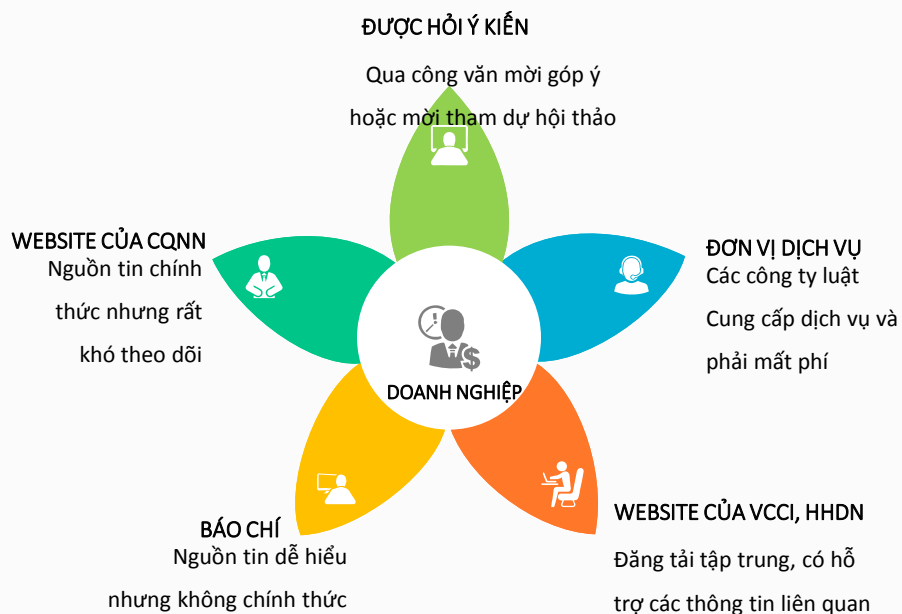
ĐƯỢC HỎI Ý KIẾN
Qua công văn mời góp ý hoặc mời tham dự hội thảo

WEBSITE CỦA CQNN
Nguồn tin chính thức nhưng rất khó theo dõi

ĐƠN VỊ DỊCH VỤ
Các công ty luật
Cung cấp dịch vụ và phải mất phí

DOANH NGHIỆP

BÁO CHÍ
Nguồn tin dễ hiểu nhưng không chính thức

WEBSITE CỦA VCCI, HHDN
Đăng tải tập trung, có hỗ trợ các thông tin liên quan